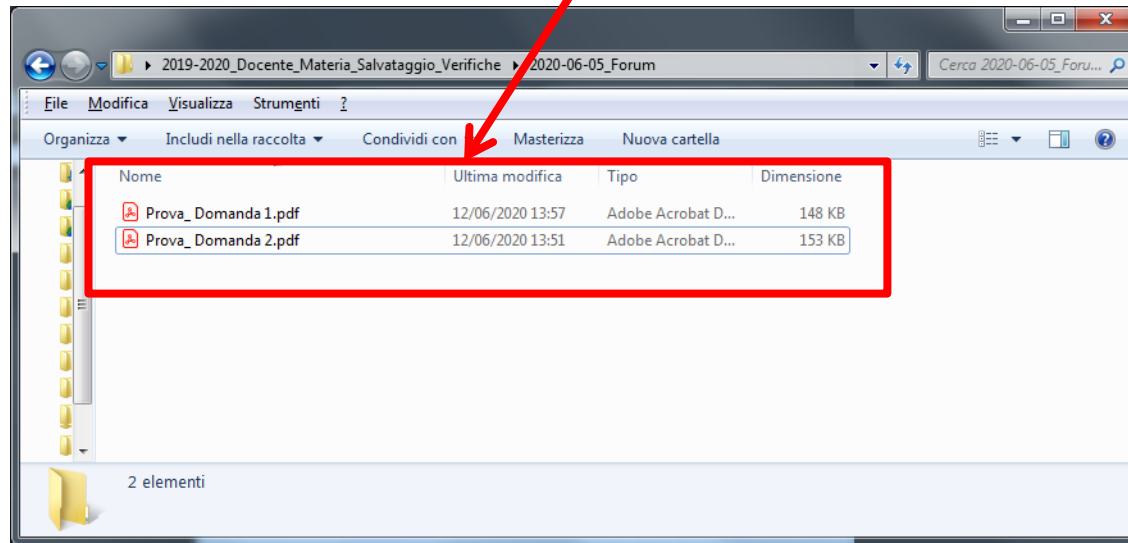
2019-2020_Docente_Materia_Salvataggio_Verifiche ▸ 2020-06-05_Forum

Cerca 2020-06-05_Foru...

File Modifica Visualizza Strumenti ?

Organizza ▾ Includi nella raccolta ▾ Condividi con ▾ Masterizza Nuova cartella

| Nome | Ultima modifica | Tipo | Dimensione |
|---|---|---|---|
| Prova_ Domanda 1.pdf | 12/06/2020 13:57 | Adobe Acrobat D... | 148 KB |
| Prova_ Domanda 2.pdf | 12/06/2020 13:51 | Adobe Acrobat D... | 153 KB |

2 elementi